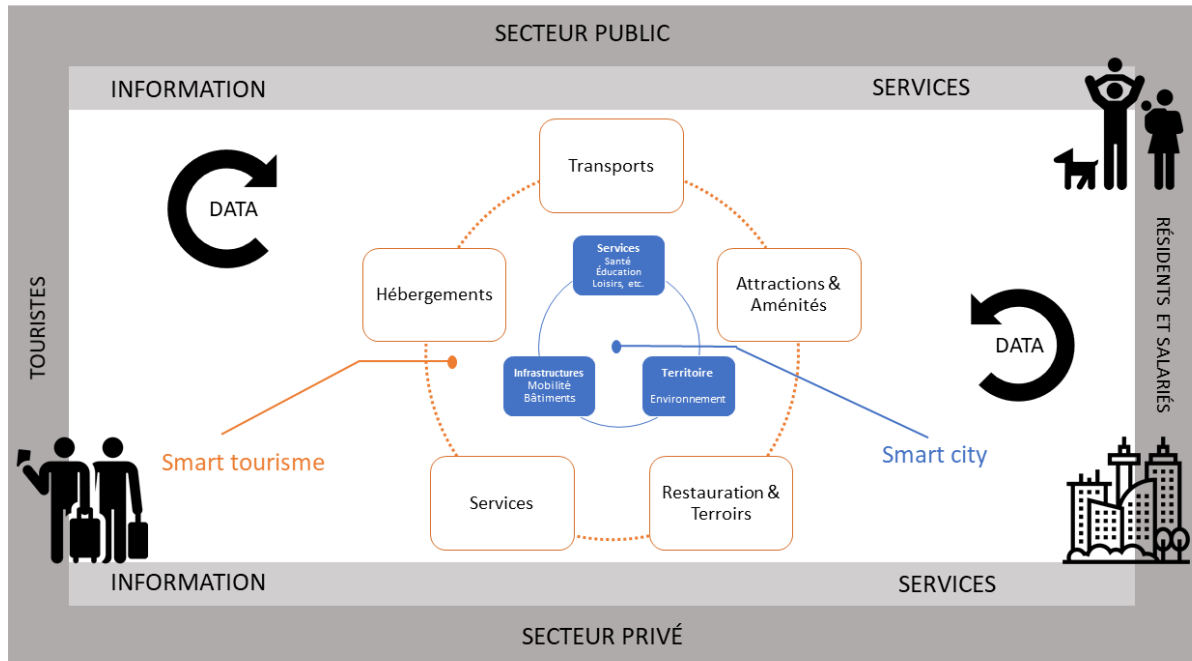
SECTEUR PUBLIC

INFORMATION

SERVICES

DATA

Transports

Hébergements

Services
Santé
Éducation
Loisirs, etc.

Attractions & Aménités

TOURISTES

RÉSIDENTS ET SALARIÉS

DATA

Infrastructures
Mobilité
Bâtiments

Territoire
Environnement

Smart tourisme

Smart city

Services

Restauration & Terroirs

INFORMATION

SERVICES

SECTEUR PRIVÉ